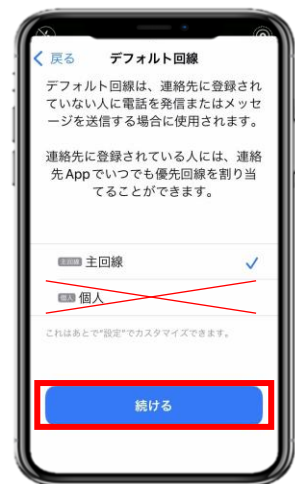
< 戻る　デフォルト回線

デフォルト回線は、連絡先に登録されていない人に電話を発信またはメッセージを送信する場合に使用されます。

連絡先に登録されている人には、連絡先Appでいつでも優先回線を割り当てることができます。

主回線 主回線 ✓

個人 個人

これはあとで"設定"でカスタマイズできます。

続ける